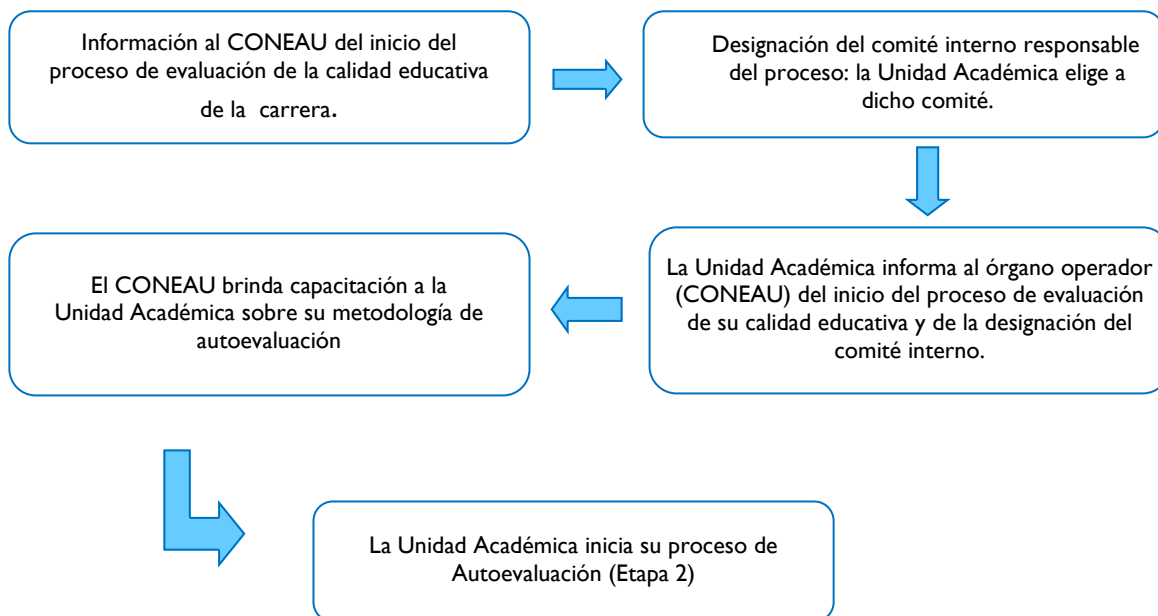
Información al CONEAU del inicio del proceso de evaluación de la calidad educativa de la carrera.

Designación del comité interno responsable del proceso: la Unidad Académica elige a dicho comité.

La Unidad Académica informa al órgano operador (CONEAU) del inicio del proceso de evaluación de su calidad educativa y de la designación del comité interno.

El CONEAU brinda capacitación a la Unidad Académica sobre su metodología de autoevaluación

La Unidad Académica inicia su proceso de Autoevaluación (Etapa 2)